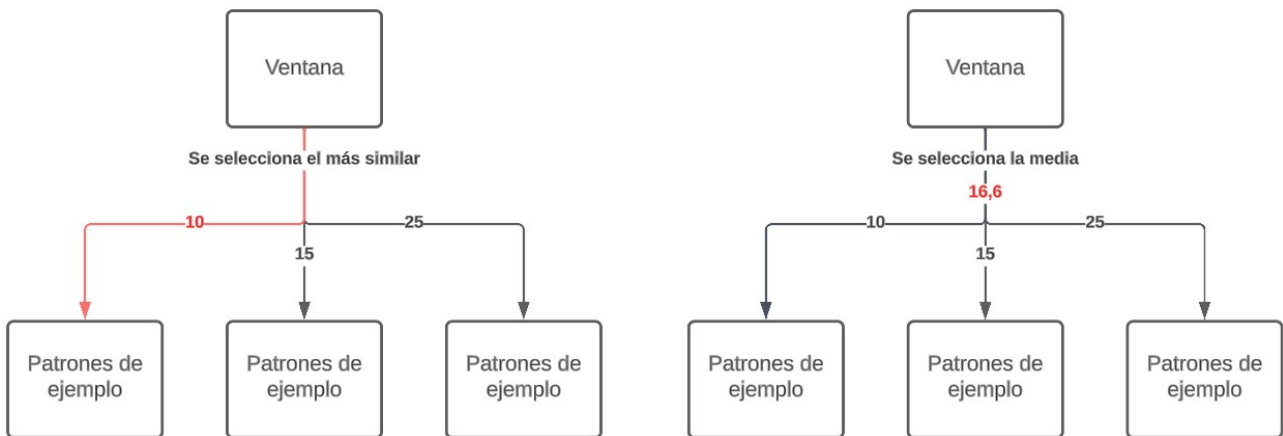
Ventana

Se selecciona el más similar

10

15

25

Patrones de ejemplo

Patrones de ejemplo

Patrones de ejemplo

Ventana

Se selecciona la media

16,6

10

15

25

Patrones de ejemplo

Patrones de ejemplo

Patrones de ejemplo